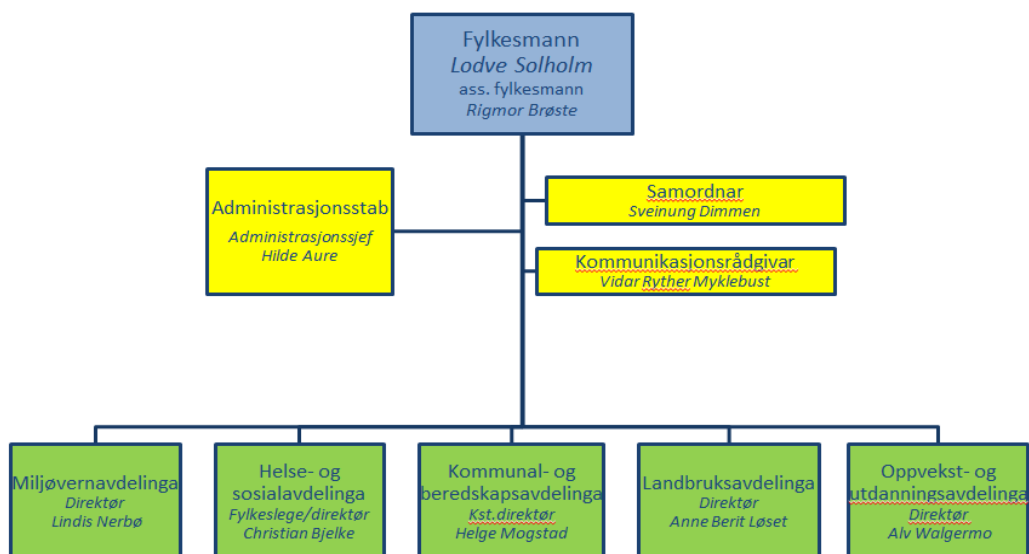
Fylkesmann
Lodve Solholm
ass. fylkesmann
Rigmor Brøste

Administrasjonsstab
Administrasjonssjef
Hilde Aure

Samordnar
Sveinung Dimmen

Kommunikasjonsrådgivar
Vidar Ryther Myklebust

Miljøvernavdelinga
Direktør
Lindis Nerbø

Helse- og sosialavdelinga
Fylkeslege/direktør
Christian Bjelke

Kommunal- og beredskapsavdelinga
Kst.direktør
Helge Mogstad

Landbruksavdelinga
Direktør
Anne Berit Løset

Oppvekst- og utdanningsavdelinga
Direktør
Alv Walgermo